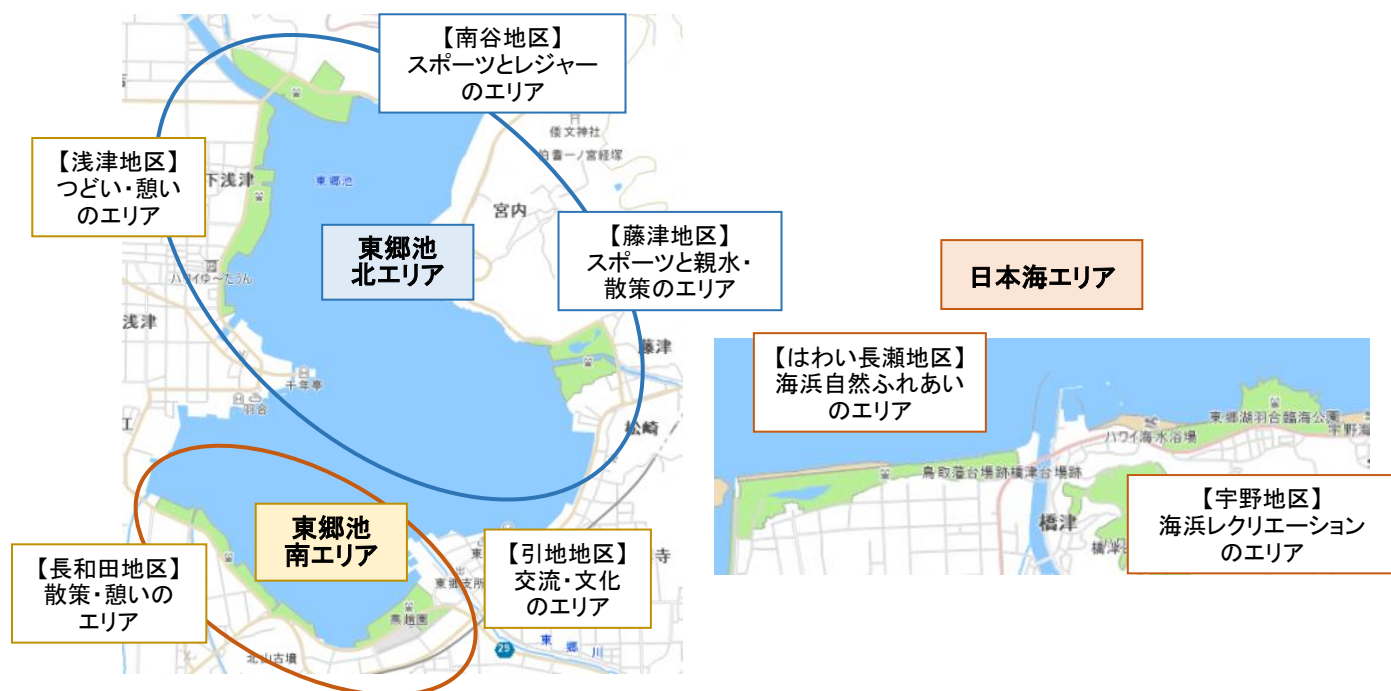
【南谷地区】
スポーツとレジャー
のエリア

倭文神社
伯耆一ノ宮経塚

【浅津地区】
つどい・憩い
のエリア

下浅津
東郷池
宮内

東郷池
北エリア

【藤津地区】
スポーツと親水・
散策のエリア

日本海エリア

ハワイ夢～たうん
浅津
藤津
千年亭
羽合
松崎

【はわい長瀬地区】
海浜自然ふれあい
のエリア

東郷湖羽合臨海公園
ハワイ海水浴場
宇野
鳥取藩台場跡橋津台場跡

東郷池
南エリア

【長和田地区】
散策・憩いの
エリア

【引地地区】
交流・文化
のエリア

寺
東郷支所
燕趙園
北山古墳
東郷川
25

橋津

【宇野地区】
海浜レクリエーション
のエリア